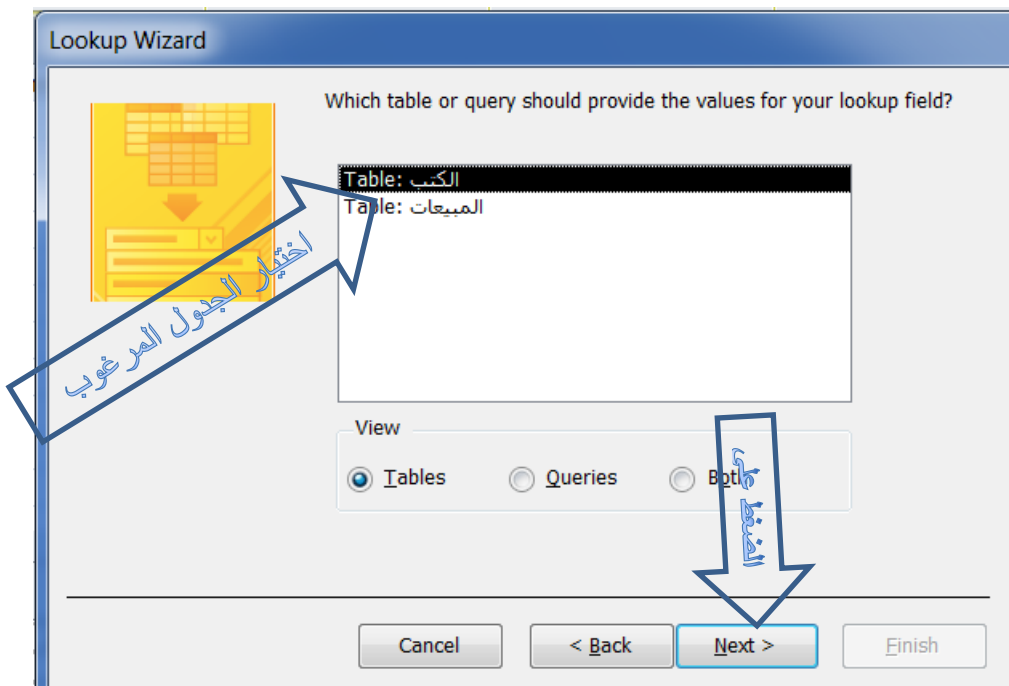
Lookup Wizard

Which table or query should provide the values for your lookup field?

Table: الكتب
Table: المبيعات

اختيار الجدول المرغوب

View

Tables
Queries
Both

الضغط على

Cancel
< Back
Next >
Finish